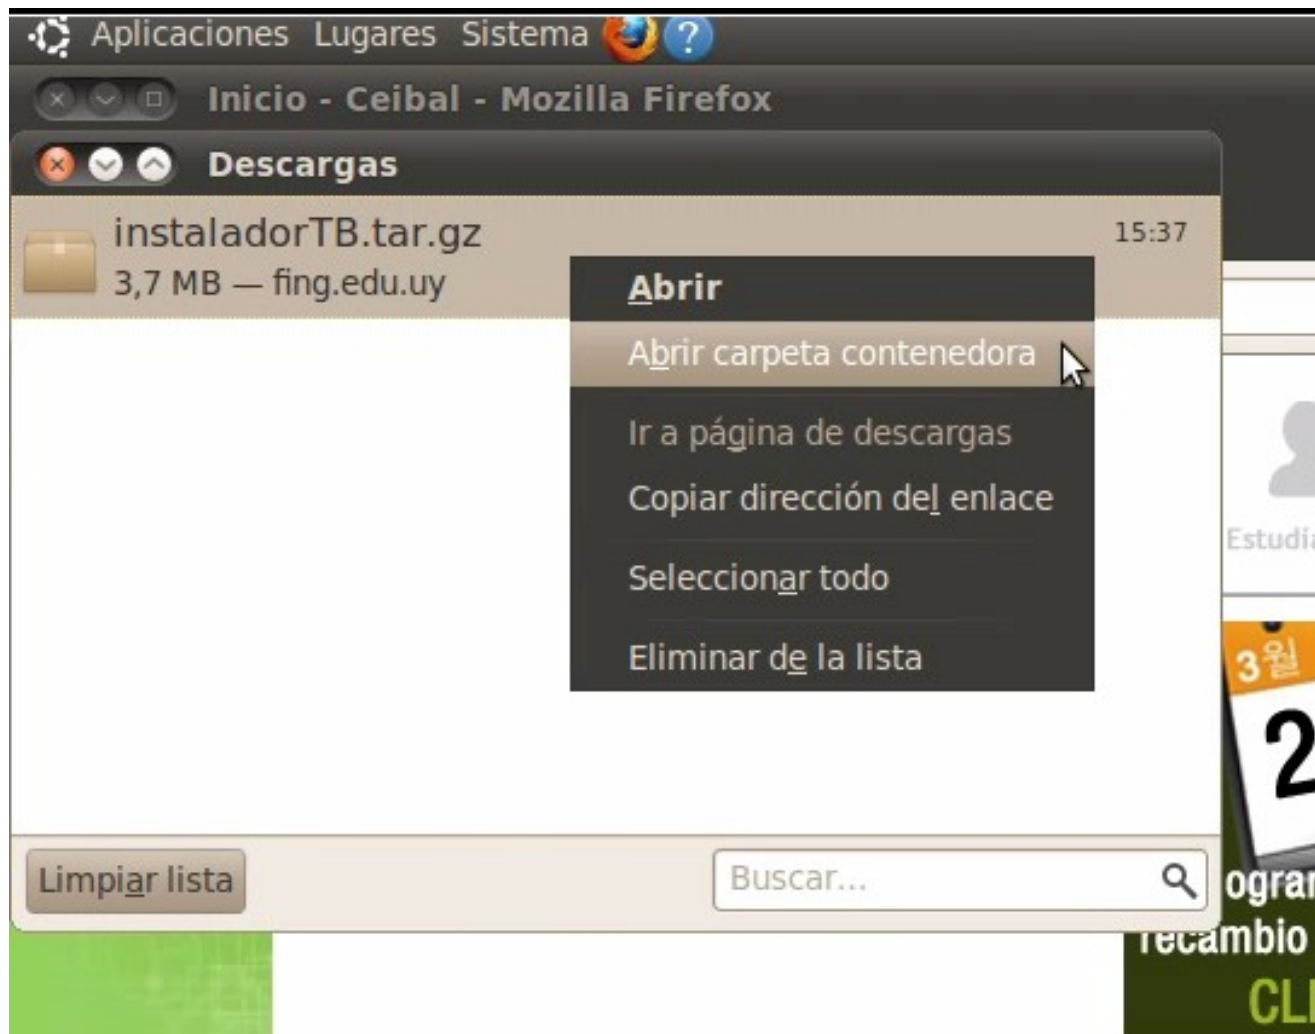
Aplicaciones Lugares Sistema

Inicio - Ceibal - Mozilla Firefox

Descargas

instaladorTB.tar.gz
3,7 MB — fing.edu.uy

15:37

Abrir
Abrir carpeta contenedora
Ir a página de descargas
Copiar dirección del enlace
Seleccionar todo
Eliminar de la lista

Limpiar lista

Buscar...

Estudi

3월
2

ogran
recambio
CL